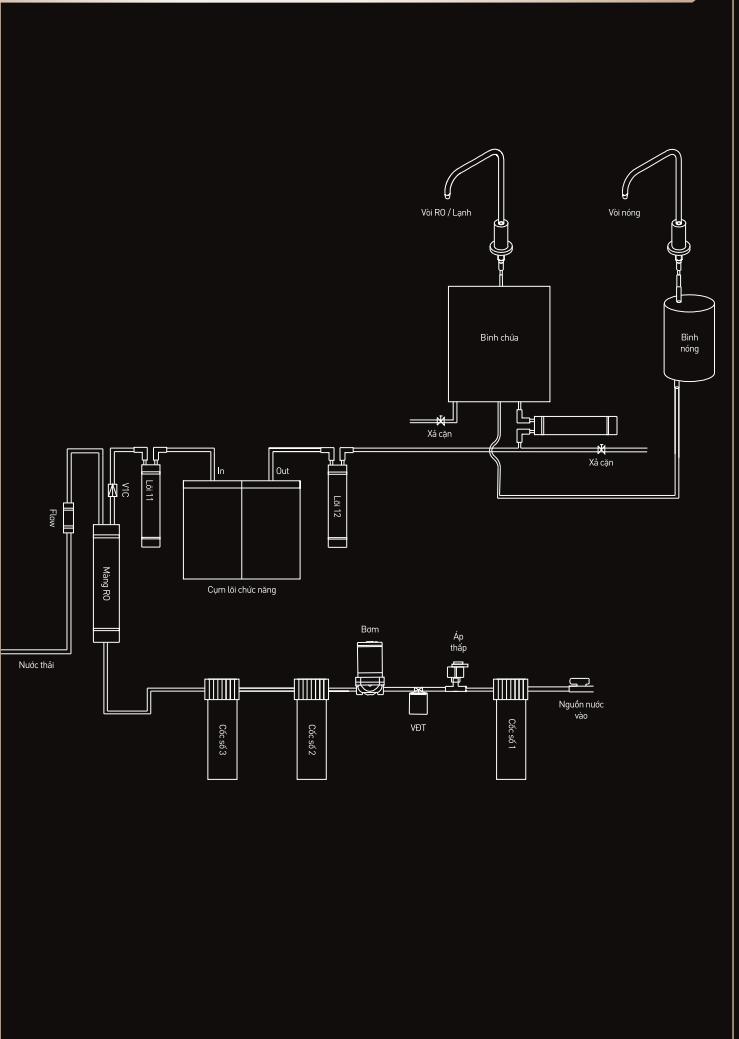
Vòi RO / Lạnh

Vòi nóng

Bình chứa

Bình nóng

Xả cặn

Xả cặn

Flow

VTC

Lõi 11

In

Out

Lõi 12

Màng RO

Cụm lõi chức năng

Nước thải

Bơm

Áp thấp

VĐT

Nguồn nước vào

Cốc số 3

Cốc số 2

Cốc số 1